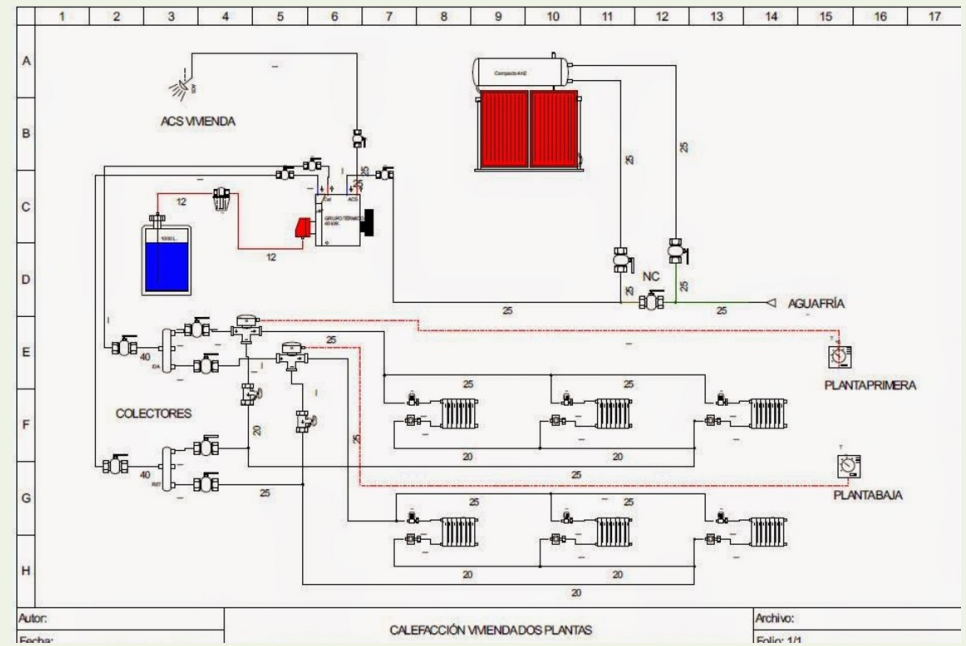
1 2 3 4 5 6 7 8 9 10 11 12 13 14 15 16 17

A
B
C
D
E
F
G
H

ACS VIVIENDA

Compacto ANE

25
25
25
25
25
25
25
25

12
12

1000 L

GRUPO TÉRMICO

Cal
ACS

NC

AGUAFRÍA

40
40

COLECTORES

PLANTAPRIMERA

PLANTABAJA

20
20
20
20
20
20
20

Autor:
Fecha:
CALEFACCIÓN VIVIENDA DOS PLANTAS
Archivo:
Folio: 1/1